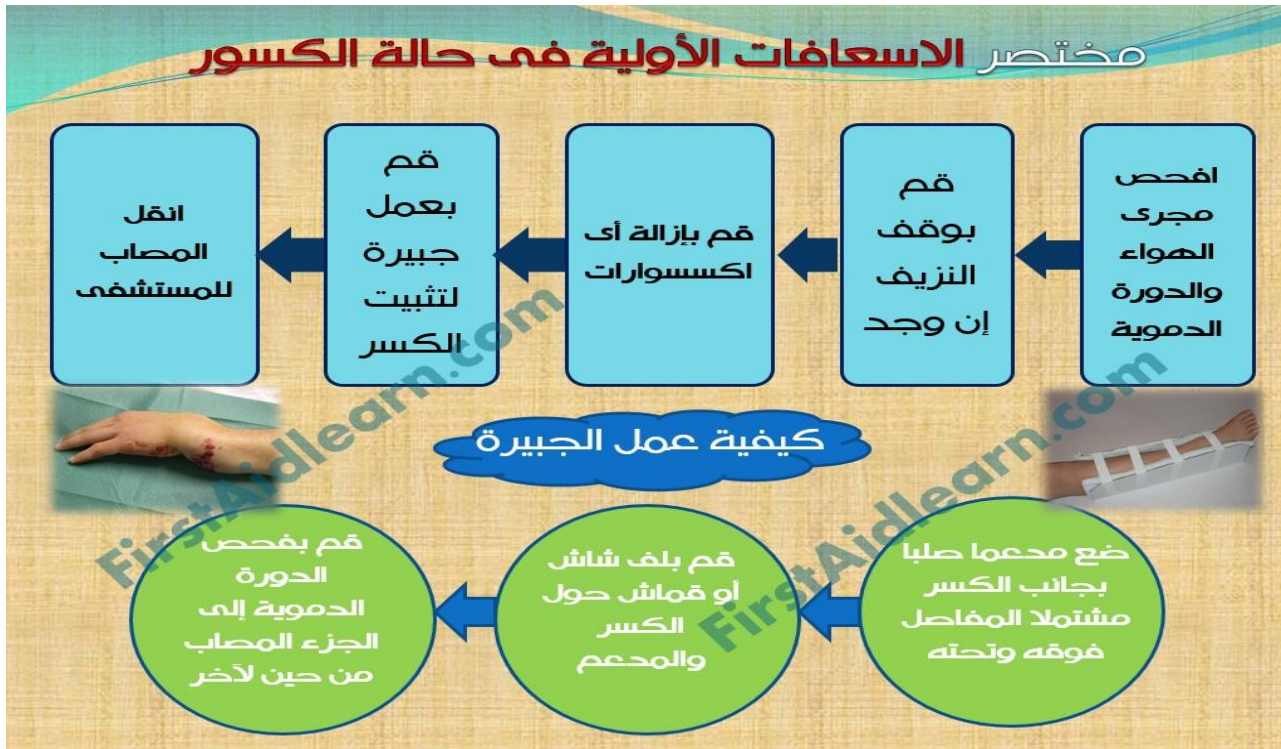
مختصر الاسعافات الأولية فى حالة الكسور

افحص مجرى الهواء والدورة الدموية

قم بوقف النزيف إن وجد

قم بإزالة أى اكسسوارات

قم بعمل جبيرة لتثبيت الكسر

انقل المصاب للمستشفى

كيفية عمل الجبيرة

ضع مدعما صلبا بجانب الكسر مشتملا المفاصل فوقه وتحته

قم بلف شاش أو قماش حول الكسر والمدعم

قم بفحص الدورة الدموية إلى الجزء المصاب من حين لآخر

FirstAidlearn.com

FirstAidlearn.com